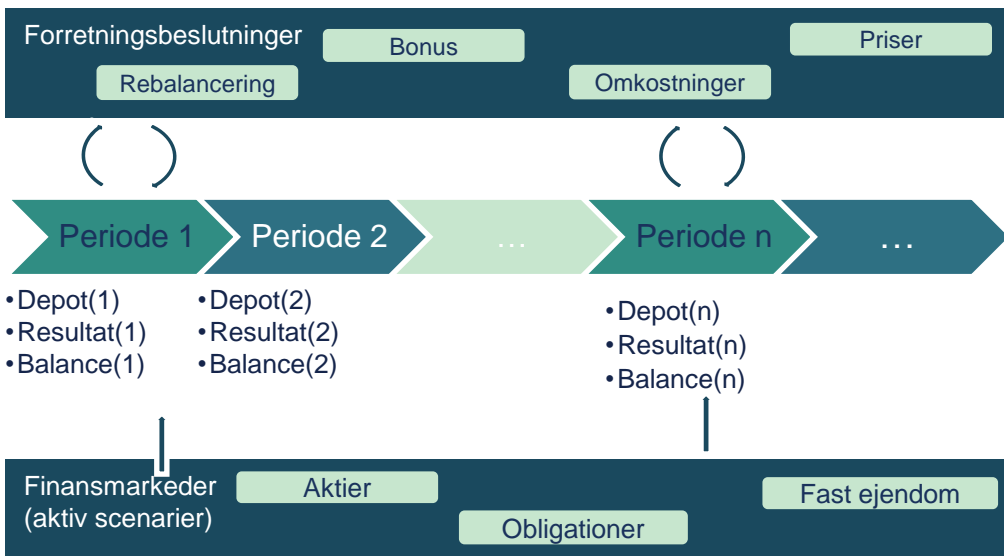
Forretningsbeslutninger

Bonus

Priser

Rebalancering

Omkostninger

Periode 1

Periode 2

…

Periode n

…

• Depot(1)
• Resultat(1)
• Balance(1)

• Depot(2)
• Resultat(2)
• Balance(2)

• Depot(n)
• Resultat(n)
• Balance(n)

Finansmarkeder
(aktiv scenarier)

Aktier

Fast ejendom

Obligationer